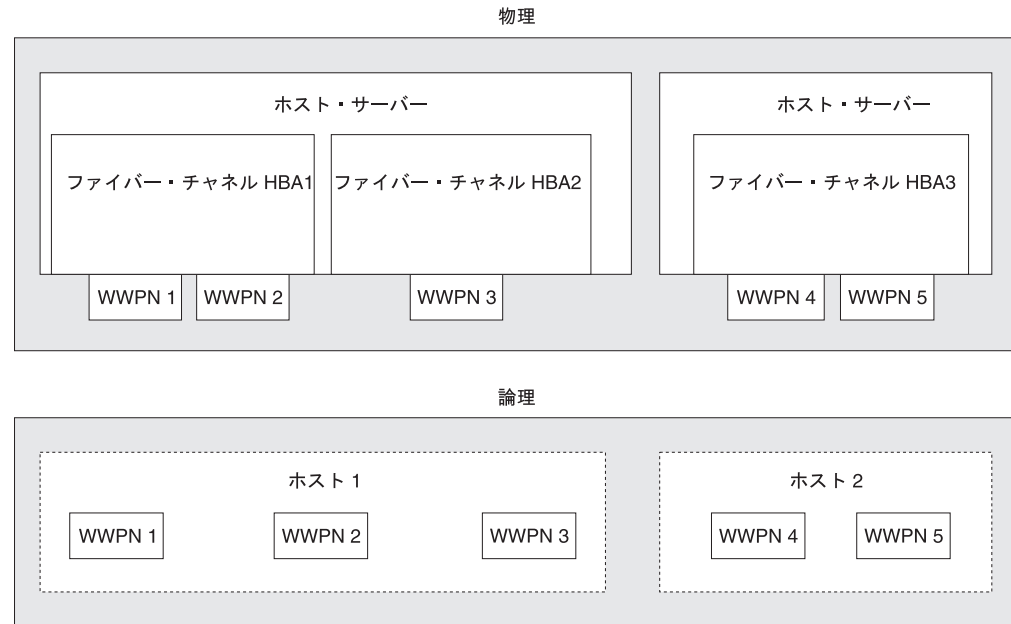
物理

ホスト・サーバー

ファイバー・チャネル HBA1

ファイバー・チャネル HBA2

WWPN 1

WWPN 2

WWPN 3

ホスト・サーバー

ファイバー・チャネル HBA3

WWPN 4

WWPN 5

論理

ホスト 1

WWPN 1

WWPN 2

WWPN 3

ホスト 2

WWPN 4

WWPN 5